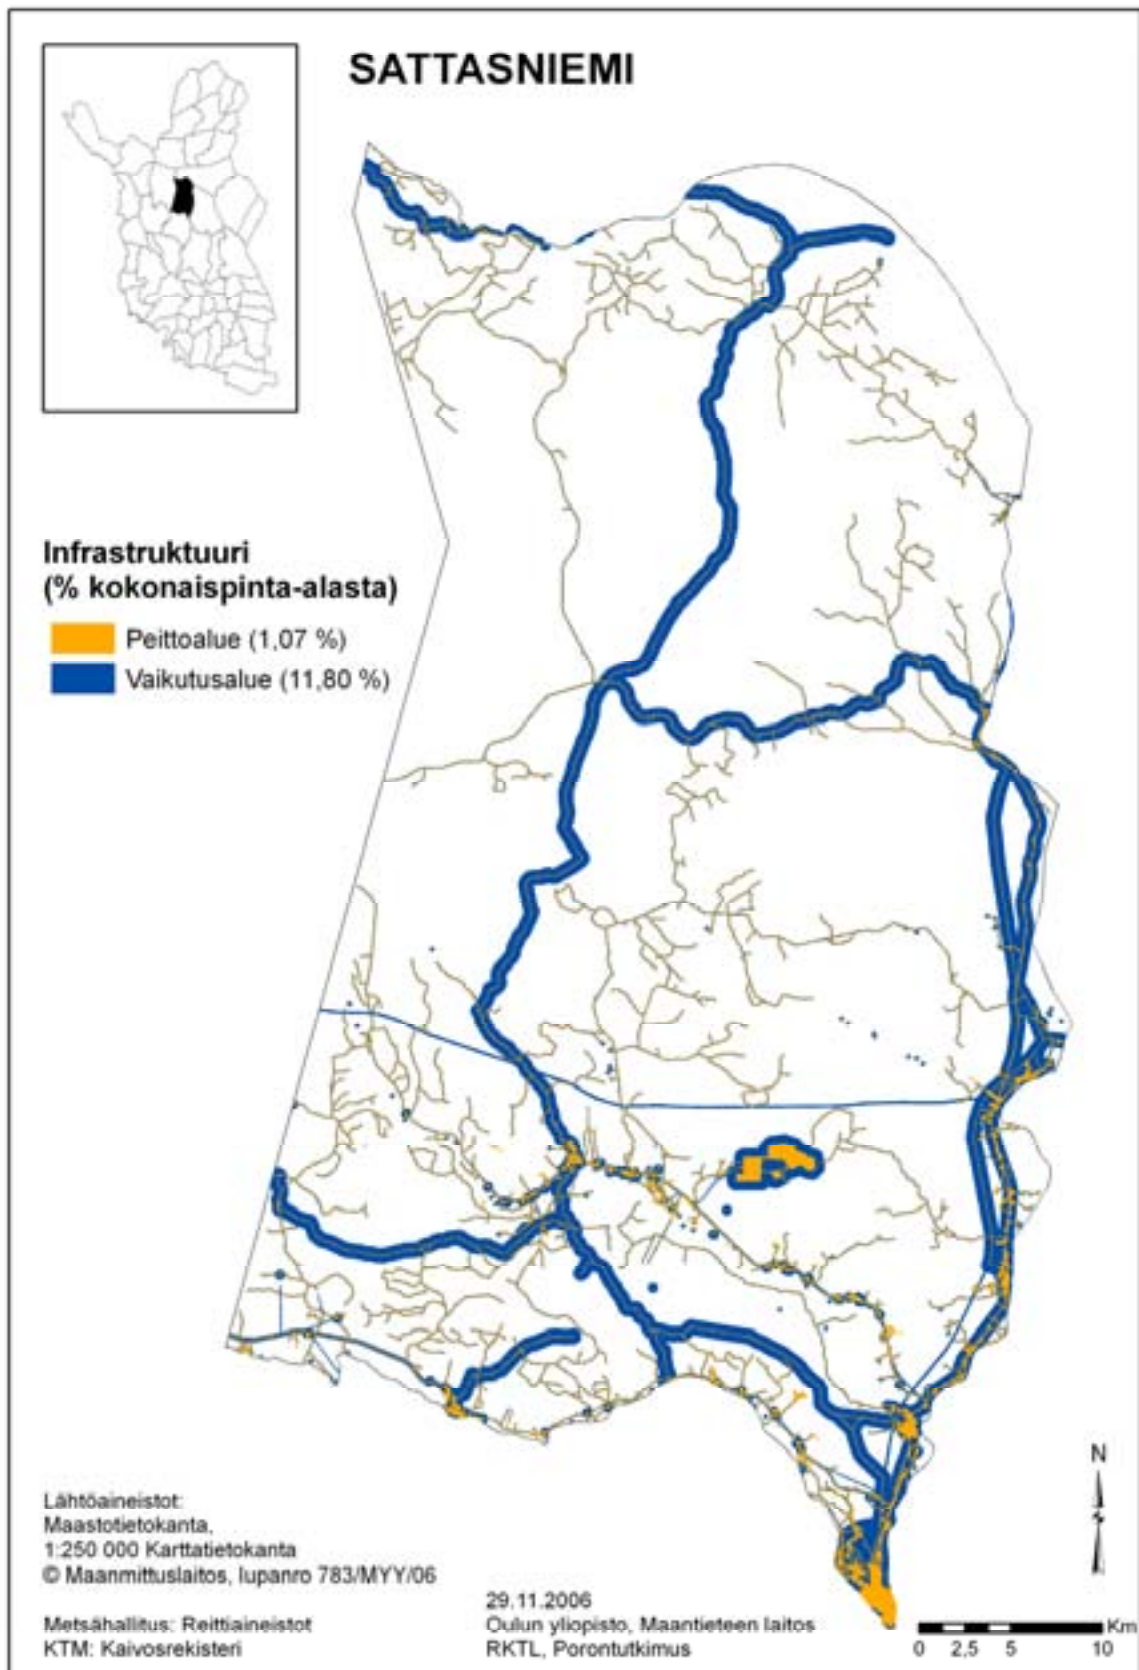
SATTASNIEMI

Infrastruktuuri
(% kokonaispinta-alasta)

Peittoalue (1,07 %)
Vaikutusalue (11,80 %)

N

Lähtöaineistot:
Maastotietokanta,
1:250 000 Karttatietokanta
© Maanmittuslaitos, lupanro 783/MYY/06

Metsähallitus: Reittiaineistot
KTM: Kaivosrekisteri

29.11.2006
Oulun yliopisto, Maantieteen laitos
RKTL, Porontutkimus

0 2,5 5 10
Km